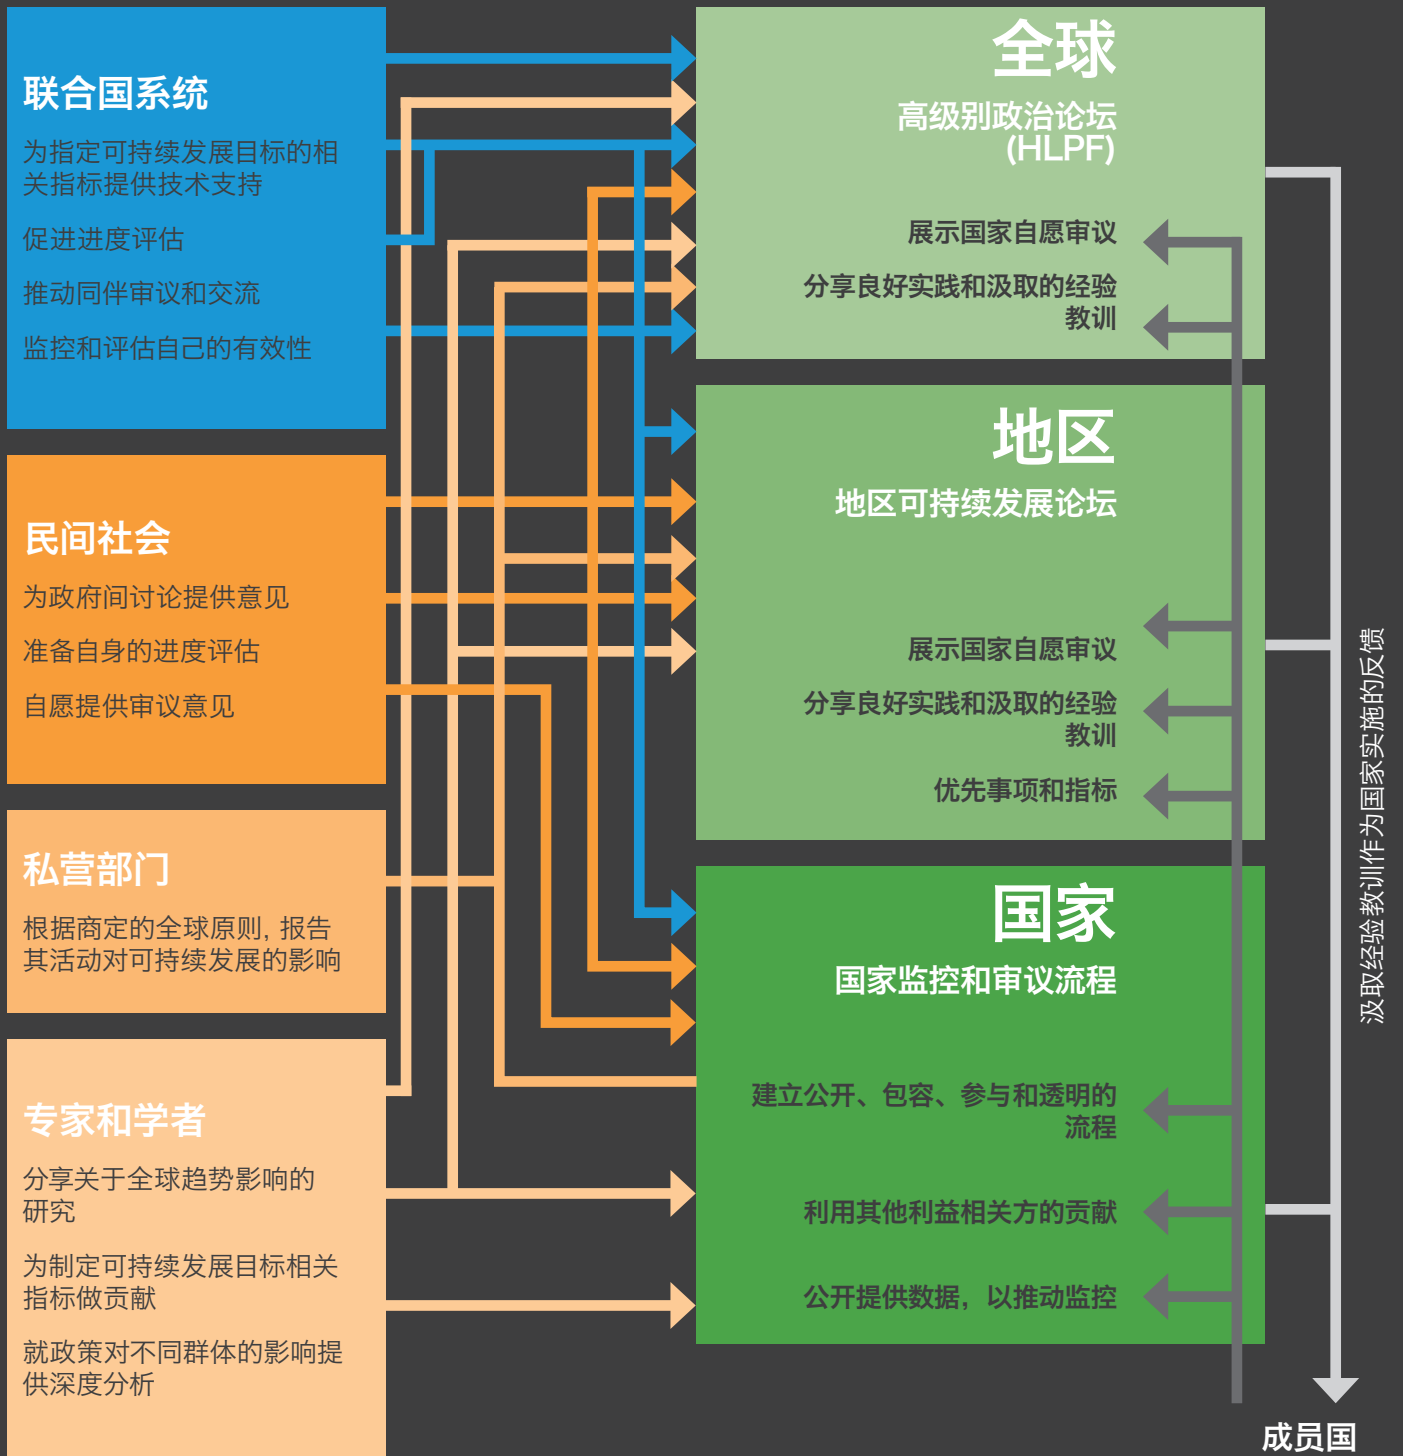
联合国系统

为指定可持续发展目标的相关指标提供技术支持

促进进度评估

推动同伴审议和交流

监控和评估自己的有效性

民间社会

为政府间讨论提供意见

准备自身的进度评估

自愿提供审议意见

私营部门

根据商定的全球原则，报告其活动对可持续发展的影响

专家和学者

分享关于全球趋势影响的研究

为制定可持续发展目标相关指标做贡献

就政策对不同群体的影响提供深度分析

全球

高级别政治论坛 (HLPF)

展示国家自愿审议

分享良好实践和汲取的经验教训

地区

地区可持续发展论坛

展示国家自愿审议

分享良好实践和汲取的经验教训

优先事项和指标

国家

国家监控和审议流程

建立公开、包容、参与和透明的流程

利用其他利益相关方的贡献

公开提供数据，以推动监控

汲取经验教训作为国家实施的反馈

成员国